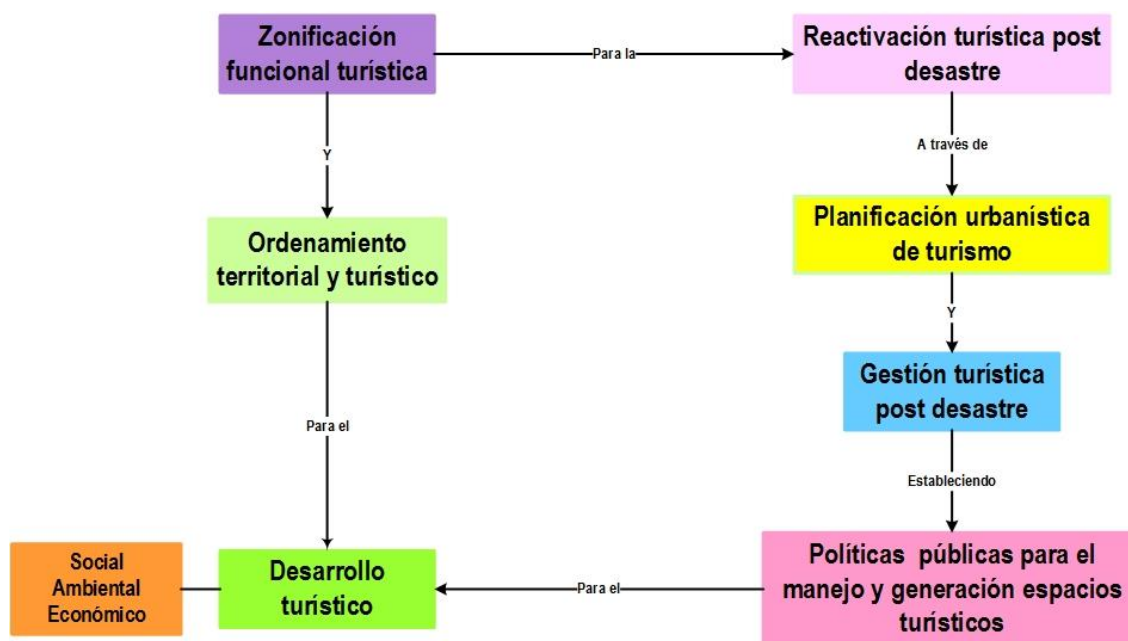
Zonificación funcional turística

Para la

Reactivación turística post desastre

Y

A través de

Ordenamiento territorial y turístico

Planificación urbanística de turismo

Y

Gestión turística post desastre

Para el

Estableciendo

Social
Ambiental
Económico

Desarrollo turístico

Para el

Políticas públicas para el manejo y generación espacios turísticos